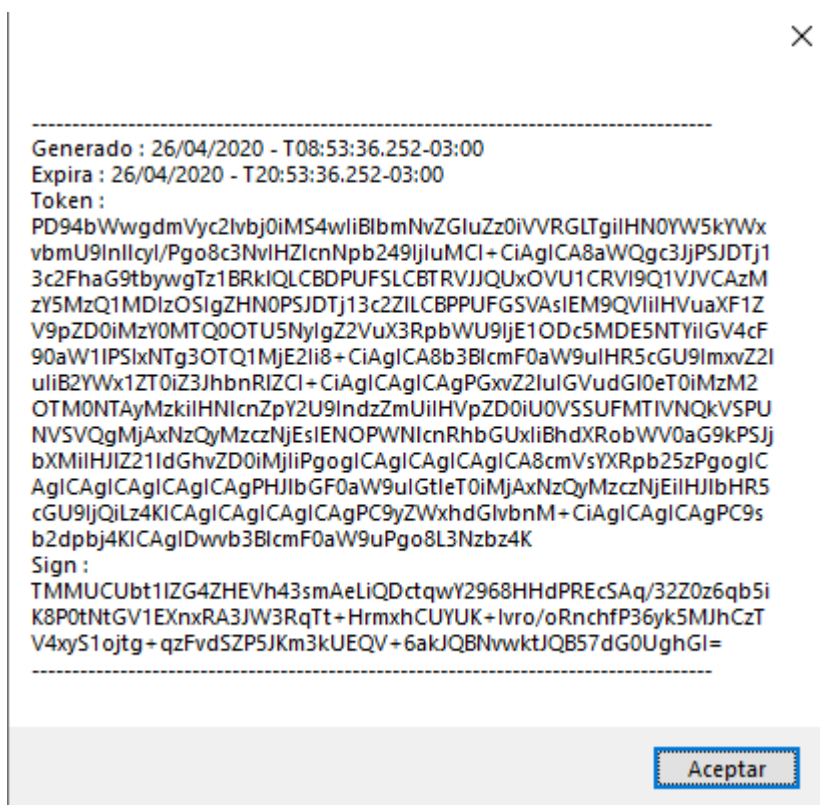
×

--------------------------------------------------------------------------------
Generado : 26/04/2020 - T08:53:36.252-03:00
Expira : 26/04/2020 - T20:53:36.252-03:00
Token :
PD94bWwgdmVyc2lvbj0iMS4wIiBlbmNvZGluZz0iVVRGLTgiIHN0YW5kYWxvbmU9InllcyI/Pgo8c3NvIHZlcnNpb249IjIuMCI+CiAgICA8aWQgc3JjPSJDTj13c2FhaG9tbywgTz1BRkIQLCBDPUFSLCBTRVJJQUxOVU1CRVI9Q1VJVCAzMzY5MzQ1MDIzOSIgZHN0PSJDTj13c2ZlLCBPPUFGSVAsIEM9QVIiIHVuaXF1ZV9pZD0iMzY0MTQ0OTU5NylgZ2VuX3RpbWU9IjE1ODc5MDE5NTYiIGV4cF90aW1lPSIxNTg3OTQ1MjE2Ii8+CiAgICA8b3BlcmF0aW9uIHR5cGU9ImxvZ2luIiB2YWx1ZT0iZ3JhbnRlZCI+CiAgICAgICAgPGxvZ2luIGVudGl0eT0iMzM2OTM0NTAyMzkiIHNlcnZpY2U9IndzZmUiIHVpZD0iU0VSSUFMTlVNQkVSPUNVSVQgMjAxNzQyMzczNjEsIENOPWNlcnRhbGUxIiBhdXRobWV0aG9kPSJjbXMiIHJlZ21ldGhvZD0iMjIiPgogICAgICAgICAgICA8cmVsYXRpb25zPgogICAgICAgICAgICAgICAgPHJlbGF0aW9uIGtleT0iMjAxNzQyMzczNjEiIHJlbHR5cGU9IjQiLz4KICAgICAgICAgICAgPC9yZWxhdGlvbnM+CiAgICAgICAgPC9sb2dpbj4KICAgIDwvb3BlcmF0aW9uPgo8L3Nzbz4K
Sign :
TMMUCUbt1IZG4ZHEVh43smAeLiQDctqwY2968HHdPREcSAq/32Z0z6qb5iK8P0tNtGV1EXnxRA3JW3RqTt+HrmxhCUYUK+Ivro/oRnchfP36yk5MJhCzTV4xyS1ojtg+qzFvdSZP5JKm3kUEQV+6akJQBNvwktJQB57dG0UghGI=
--------------------------------------------------------------------------------

Aceptar